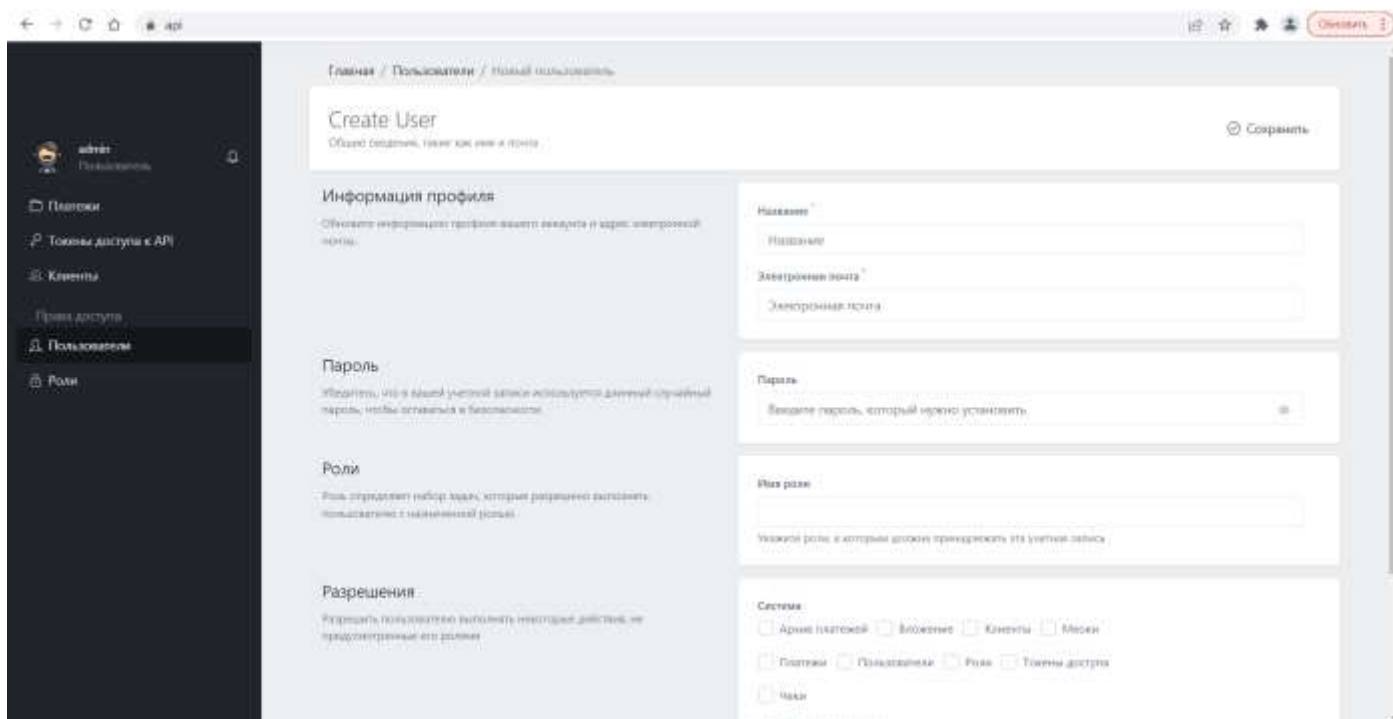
api

Обновить

admin
Пользователь

Платежи
Токены доступа к API
Клиенты
Права доступа
Пользователи
Роли

Главная / Пользователи / Новый пользователь

Create User
Общие сведения, такие как имя и почта

Сохранить

Информация профиля
Обновите информацию профиля вашего аккаунта и адрес электронной почты.

Название
Название

Электронная почта
Электронная почта

Пароль
Убедитесь, что в вашей учетной записи используется длинный случайный пароль, чтобы оставаться в безопасности.

Пароль
Введите пароль, который нужно установить

Роли
Роль определяет набор задач, которые разрешено выполнять пользователю с назначенной ролью.

Имя роли

Укажите роли, к которым должна принадлежать эта учетная запись

Разрешения
Разрешить пользователю выполнять некоторые действия, не предусмотренные его ролями

Система
Архив платежей
Вложение
Клиенты
메ски
Платежи
Пользователи
Роли
Токены доступа
Чеки